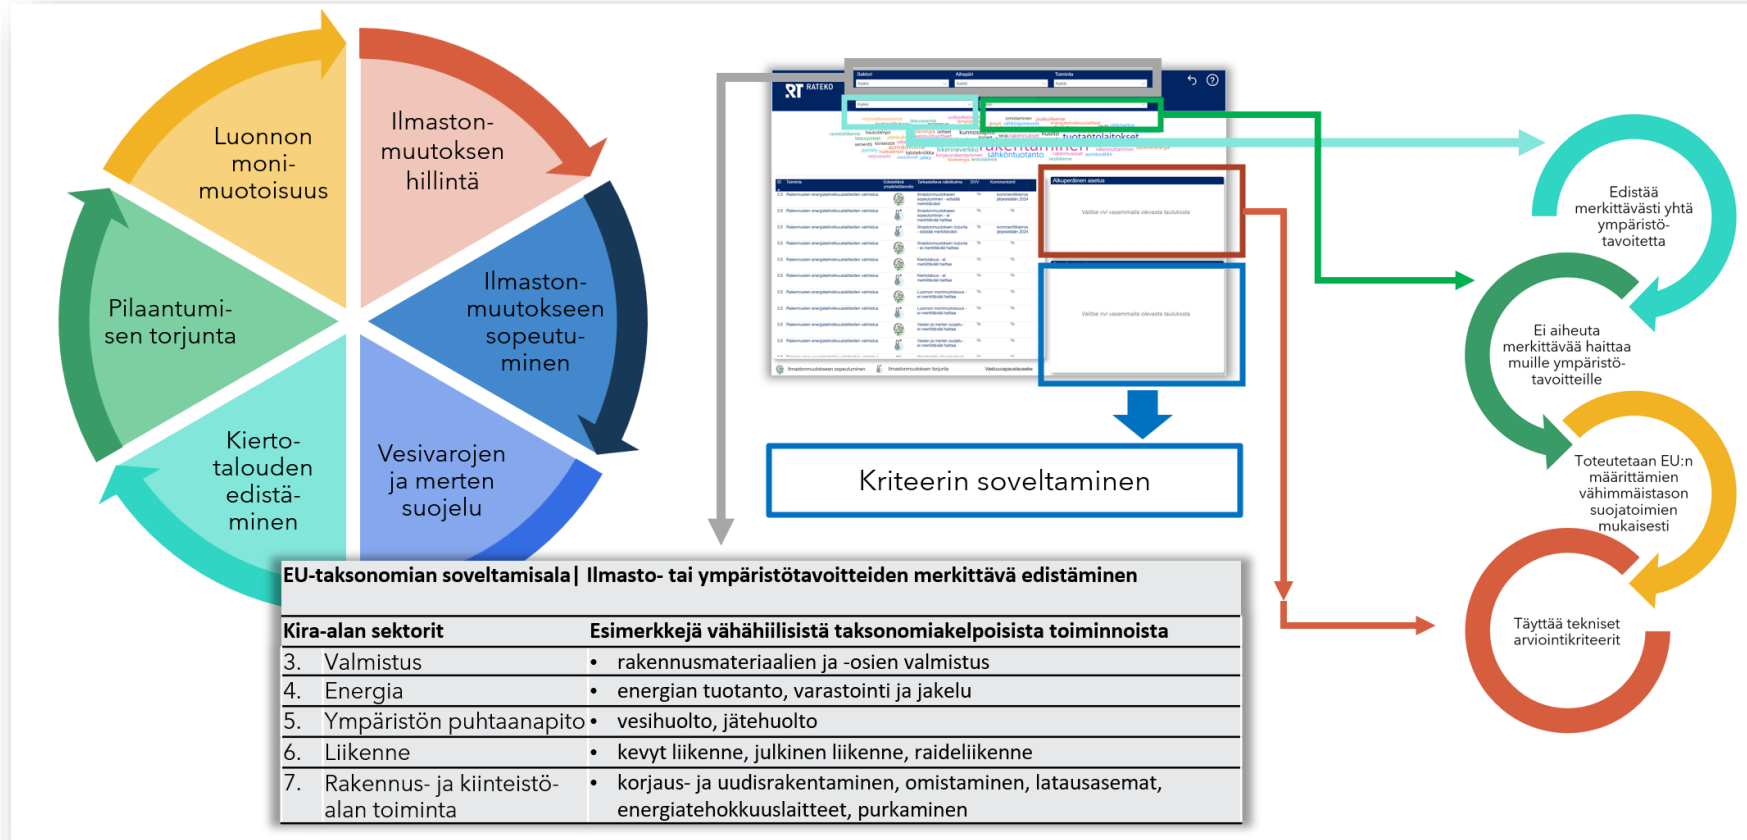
Luonnon monimuotoisuus

Ilmastonmuutoksen hillintä

Ilmastonmuutokseen sopeutuminen

Vesivarojen ja merten suojelu

Kiertotalouden edistäminen

Pilaantumisen torjunta

RT RATEKO

rakentaminen

tuotantolaitokset

Alkuperäinen asetus

Kriteerin soveltaminen

Edistää merkittävästi yhtä ympäristötavoitetta

Ei aiheuta merkittävää haittaa muille ympäristötavoitteille

Toteutetaan EU:n määrittämien vähimmäistason suojatoimien mukaisesti

Täyttää tekniset arviointikriteerit

EU-taksonomian soveltamisala | Ilmasto- tai ympäristötavoitteiden merkittävä edistäminen

| Kira-alan sektorit | Esimerkkejä vähähiilisistä taksonomiakelpoisista toiminnoista |
|---|---|
| 3. Valmistus | • rakennusmateriaalien ja -osien valmistus |
| 4. Energia | • energian tuotanto, varastointi ja jakelu |
| 5. Ympäristön puhtaanapito | • vesihuolto, jätehuolto |
| 6. Liikenne | • kevyt liikenne, julkinen liikenne, raideliikenne |
| 7. Rakennus- ja kiinteistöalan toiminta | • korjaus- ja uudisrakentaminen, omistaminen, latausasemat, energiatehokkuuslaitteet, purkaminen |